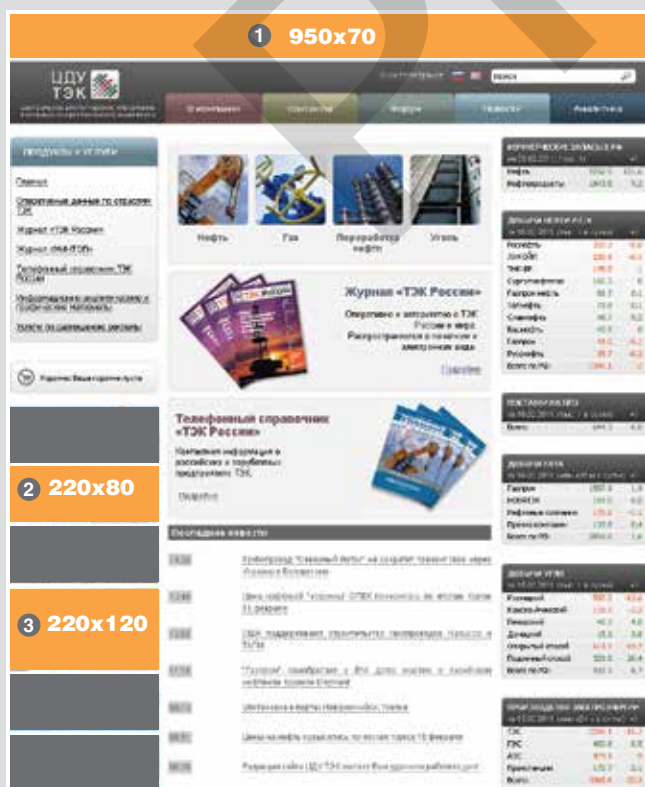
1 950x70

ЦДУ ТЭК

О компании Контакты Форум Новости Аналитика

Продукты и услуги

Главная

Оперативные данные по отрасли ТЭК

Журнал «ТЭК России»

Журнал «Нефтегаз»

Телефонный справочник «ТЭК России»

Информационно-аналитические материалы

Услуги по размещению рекламы

Нефть Газ Переработка нефти Уголь

Журнал «ТЭК России»

Подробнее

Телефонный справочник «ТЭК России»

Подробнее

Последние новости

2 220x80

3 220x120